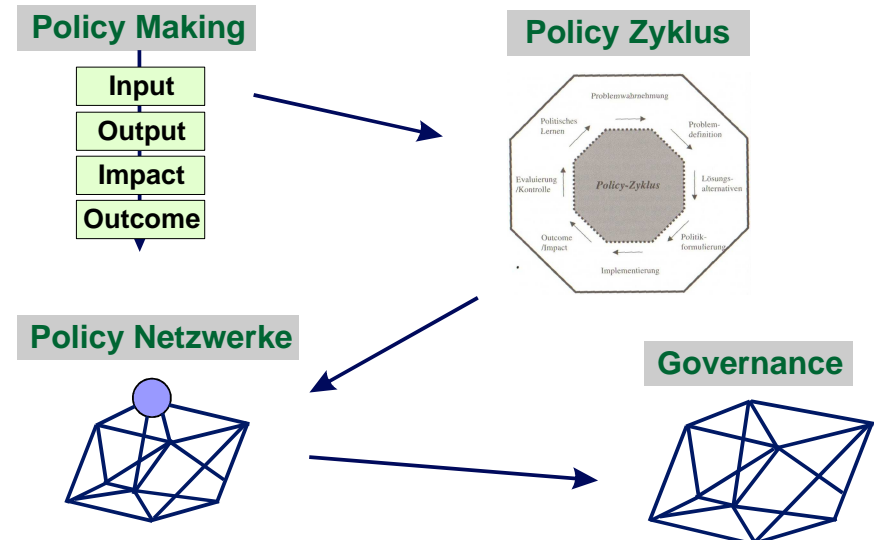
Policy Making

Input

Output

Impact

Outcome

Policy Zyklus

Problemwahrnehmung

Problemdefinition

Lösungsalternativen

Politikformulierung

Implementierung

Outcome /Impact

Evaluierung /Kontrolle

Politisches Lernen

Policy-Zyklus

Policy Netzwerke

Governance